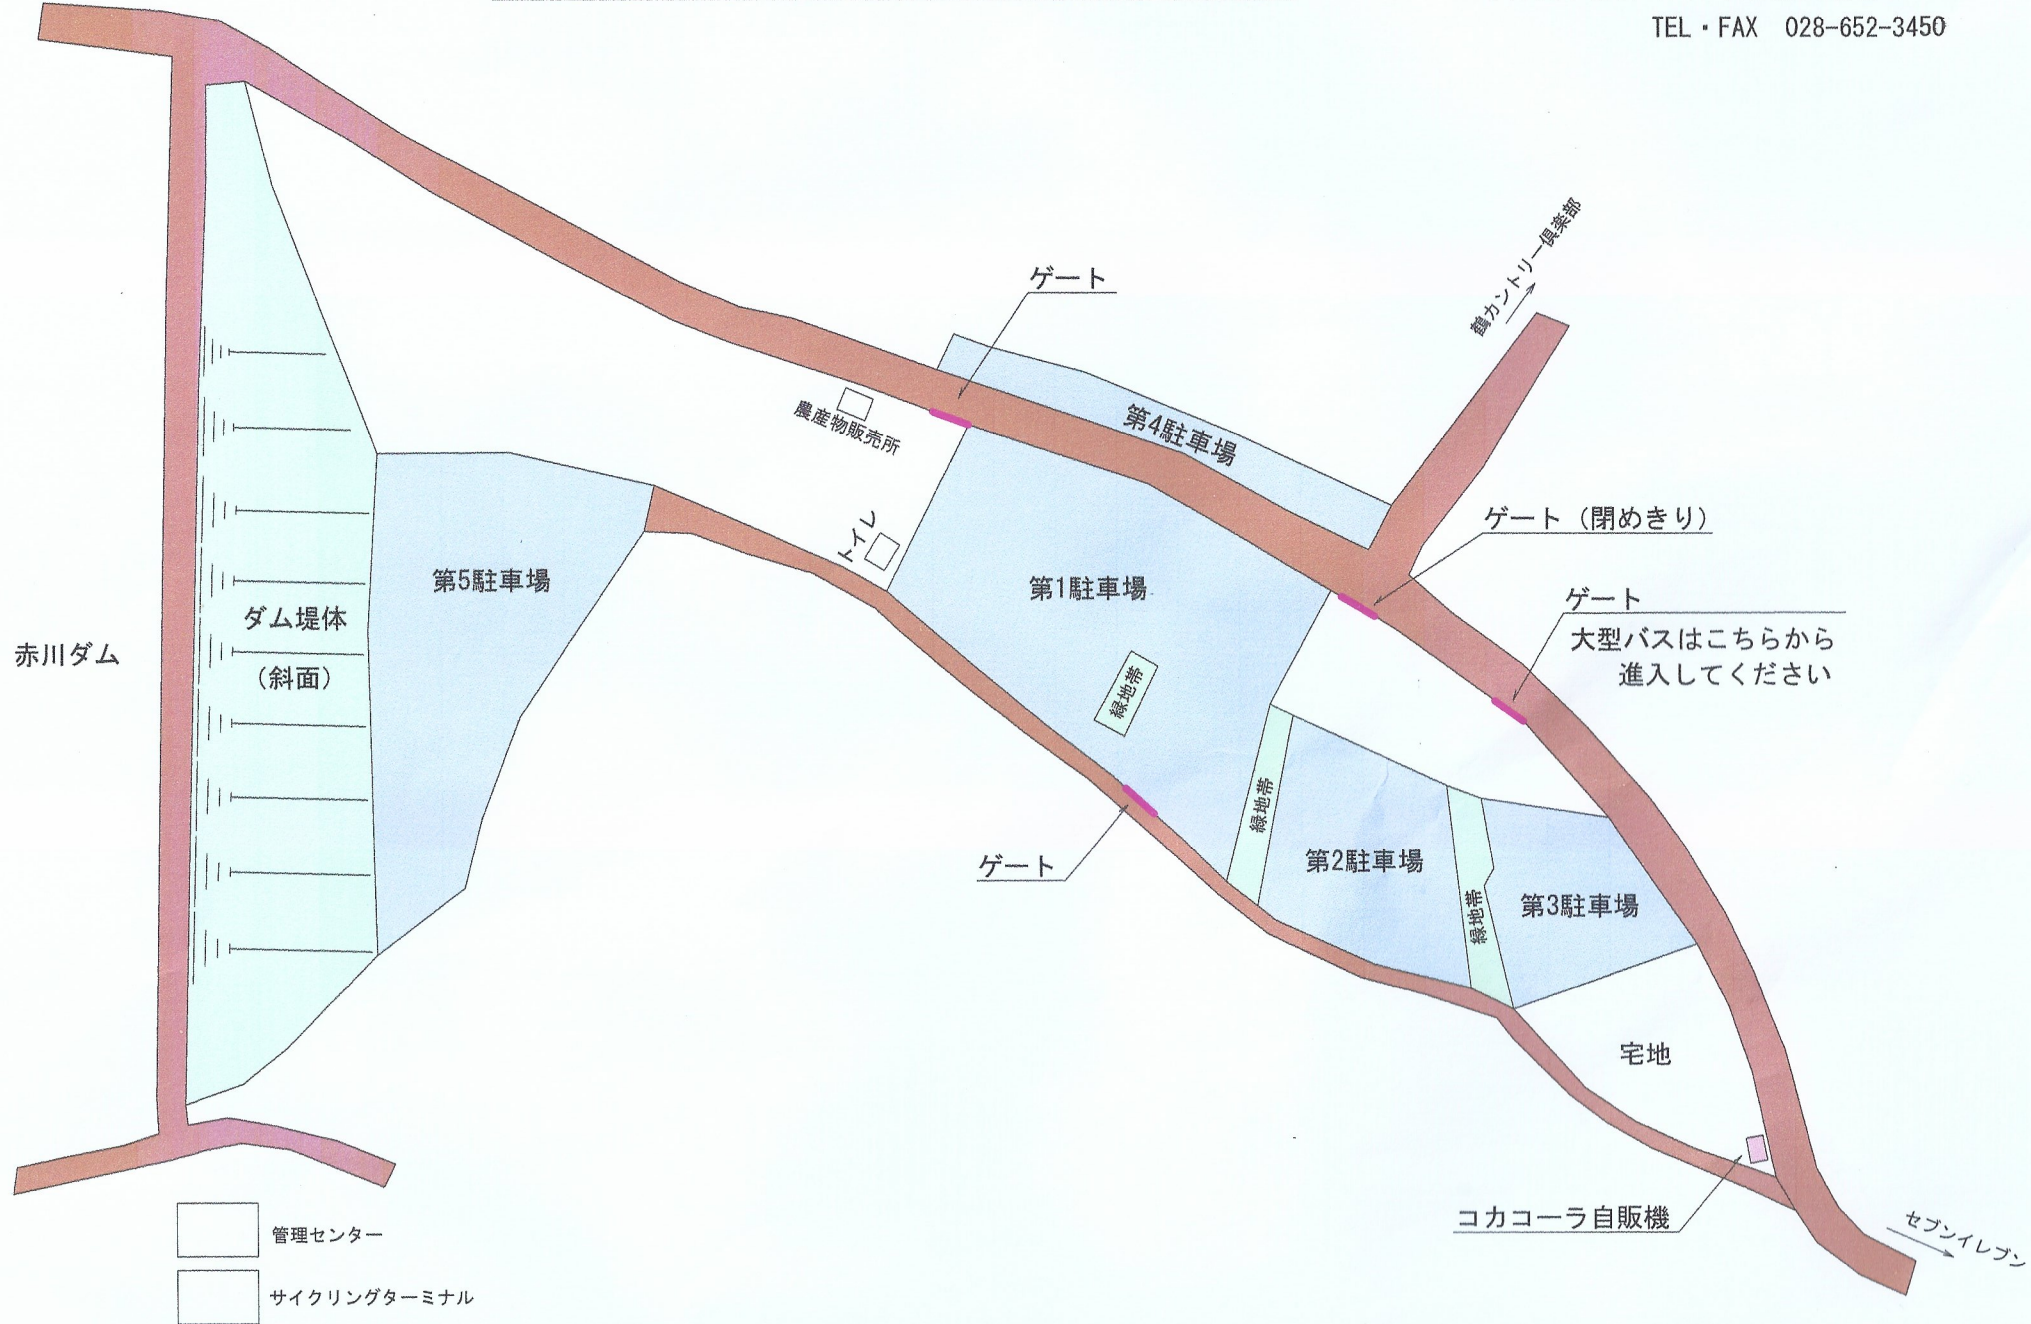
TEL・FAX 028-652-3450

鶴カントリー倶楽部

ゲート

農産物販売所

第4駐車場

ゲート（閉めきり）

トイレ

第5駐車場

第1駐車場

ゲート

大型バスはこちらから
進入してください

ダム堤体

（斜面）

赤川ダム

緑地帯

緑地帯

第2駐車場

ゲート

緑地帯

第3駐車場

宅地

コカコーラ自販機

セブンイレブン

管理センター

サイクリングターミナル